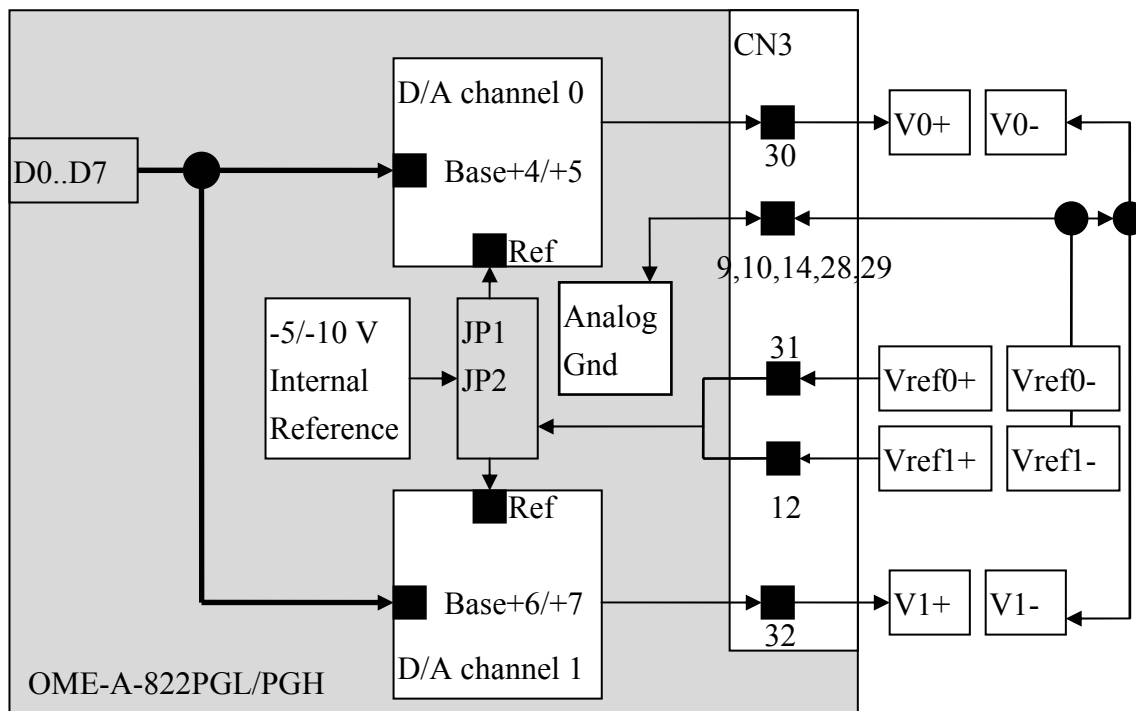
CN3

D/A channel 0

D0..D7

Base+4/+5

30

V0+

V0-

Ref

9,10,14,28,29

-5/-10 V Internal Reference

JP1 JP2

Analog Gnd

31

Vref0+

Vref0-

Vref1+

Vref1-

Ref

12

Base+6/+7

32

V1+

V1-

OME-A-822PGL/PGH

D/A channel 1